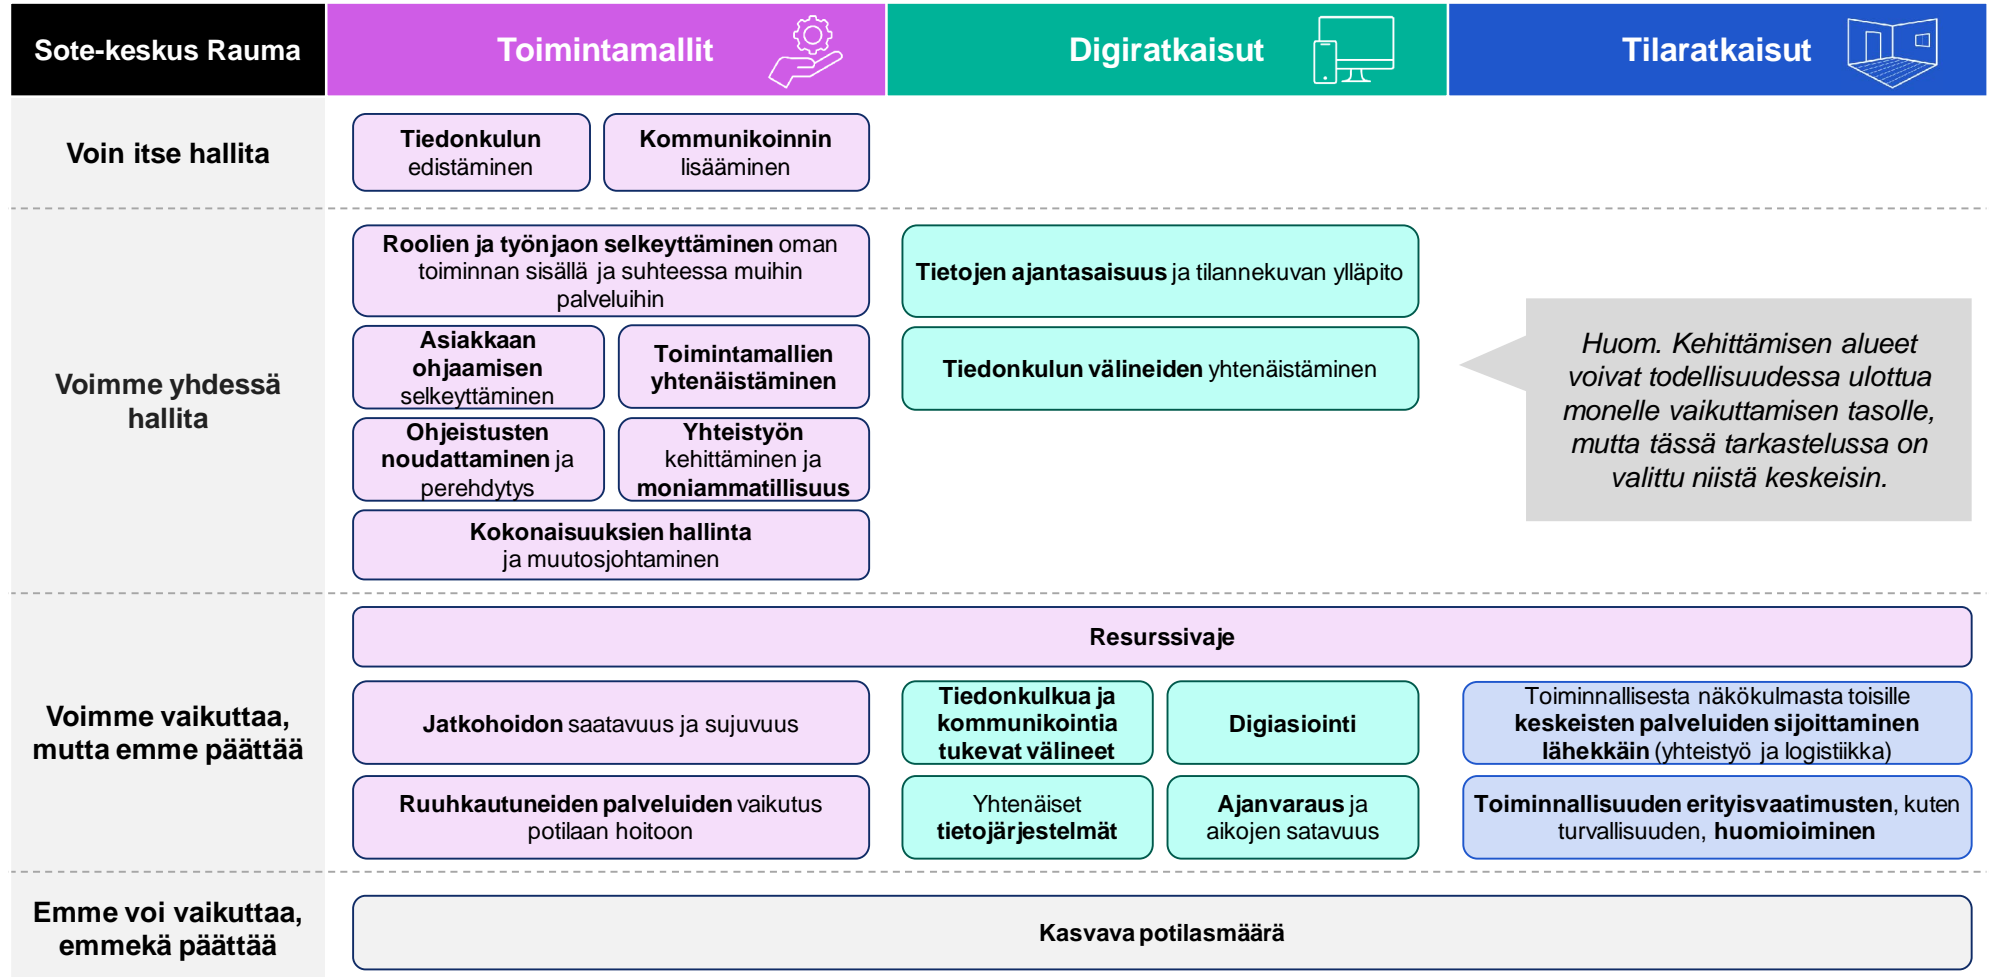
Sote-keskus Rauma

Toimintamallit

Digiratkaisut

Tilaratkaisut

Voin itse hallita

Tiedonkulun edistäminen

Kommunikoinnin lisääminen

Voimme yhdessä hallita

Roolien ja työnjaon selkeyttäminen oman toiminnan sisällä ja suhteessa muihin palveluihin

Asiakkaan ohjaamisen selkeyttäminen

Toimintamallien yhtenäistäminen

Ohjeistusten noudattaminen ja perehdytys

Yhteistyön kehittäminen ja moniammatillisuus

Kokonaisuuksien hallinta ja muutosjohtaminen

Tietojen ajantasaisuus ja tilannekuvan ylläpito

Tiedonkulun välineiden yhtenäistäminen

Huom. Kehittämisen alueet voivat todellisuudessa ulottua monelle vaikuttamisen tasolle, mutta tässä tarkastelussa on valittu niistä keskeisin.

Voimme vaikuttaa, mutta emme päättää

Resurssivaje

Jatkohoidon saatavuus ja sujuvuus

Tiedonkulkua ja kommunikointia tukevat välineet

Digiasiointi

Toiminnallisesta näkökulmasta toisille keskeisten palveluiden sijoittaminen lähekkäin (yhteistyö ja logistiikka)

Ruuhkautuneiden palveluiden vaikutus potilaan hoitoon

Yhtenäiset tietojärjestelmät

Ajanvaraus ja aikojen satavuus

Toiminnallisuuden erityisvaatimusten, kuten turvallisuuden, huomioiminen

Emme voi vaikuttaa, emmekä päättää

Kasvava potilasmäärä